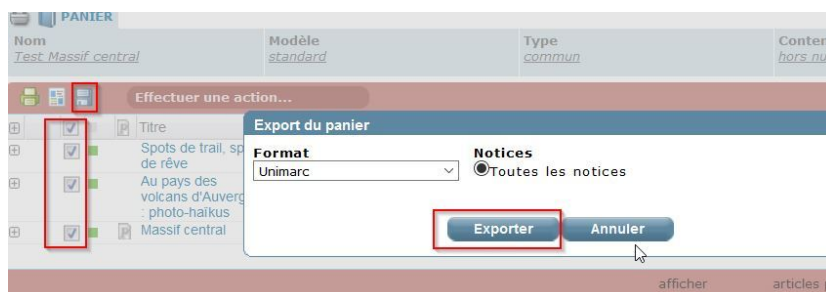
PANIER

| Nom | Modèle | Type | Conten |
|---|---|---|---|
| Test Massif central | standard | commun | hors nu |

Effectuer une action...

Titre

Spots de trail, sp de rêve

Au pays des volcans d'Auverg : photo-haïkus

Massif central

Export du panier

Format

Unimarc

Notices

Toutes les notices

Exporter

Annuler

afficher

articles